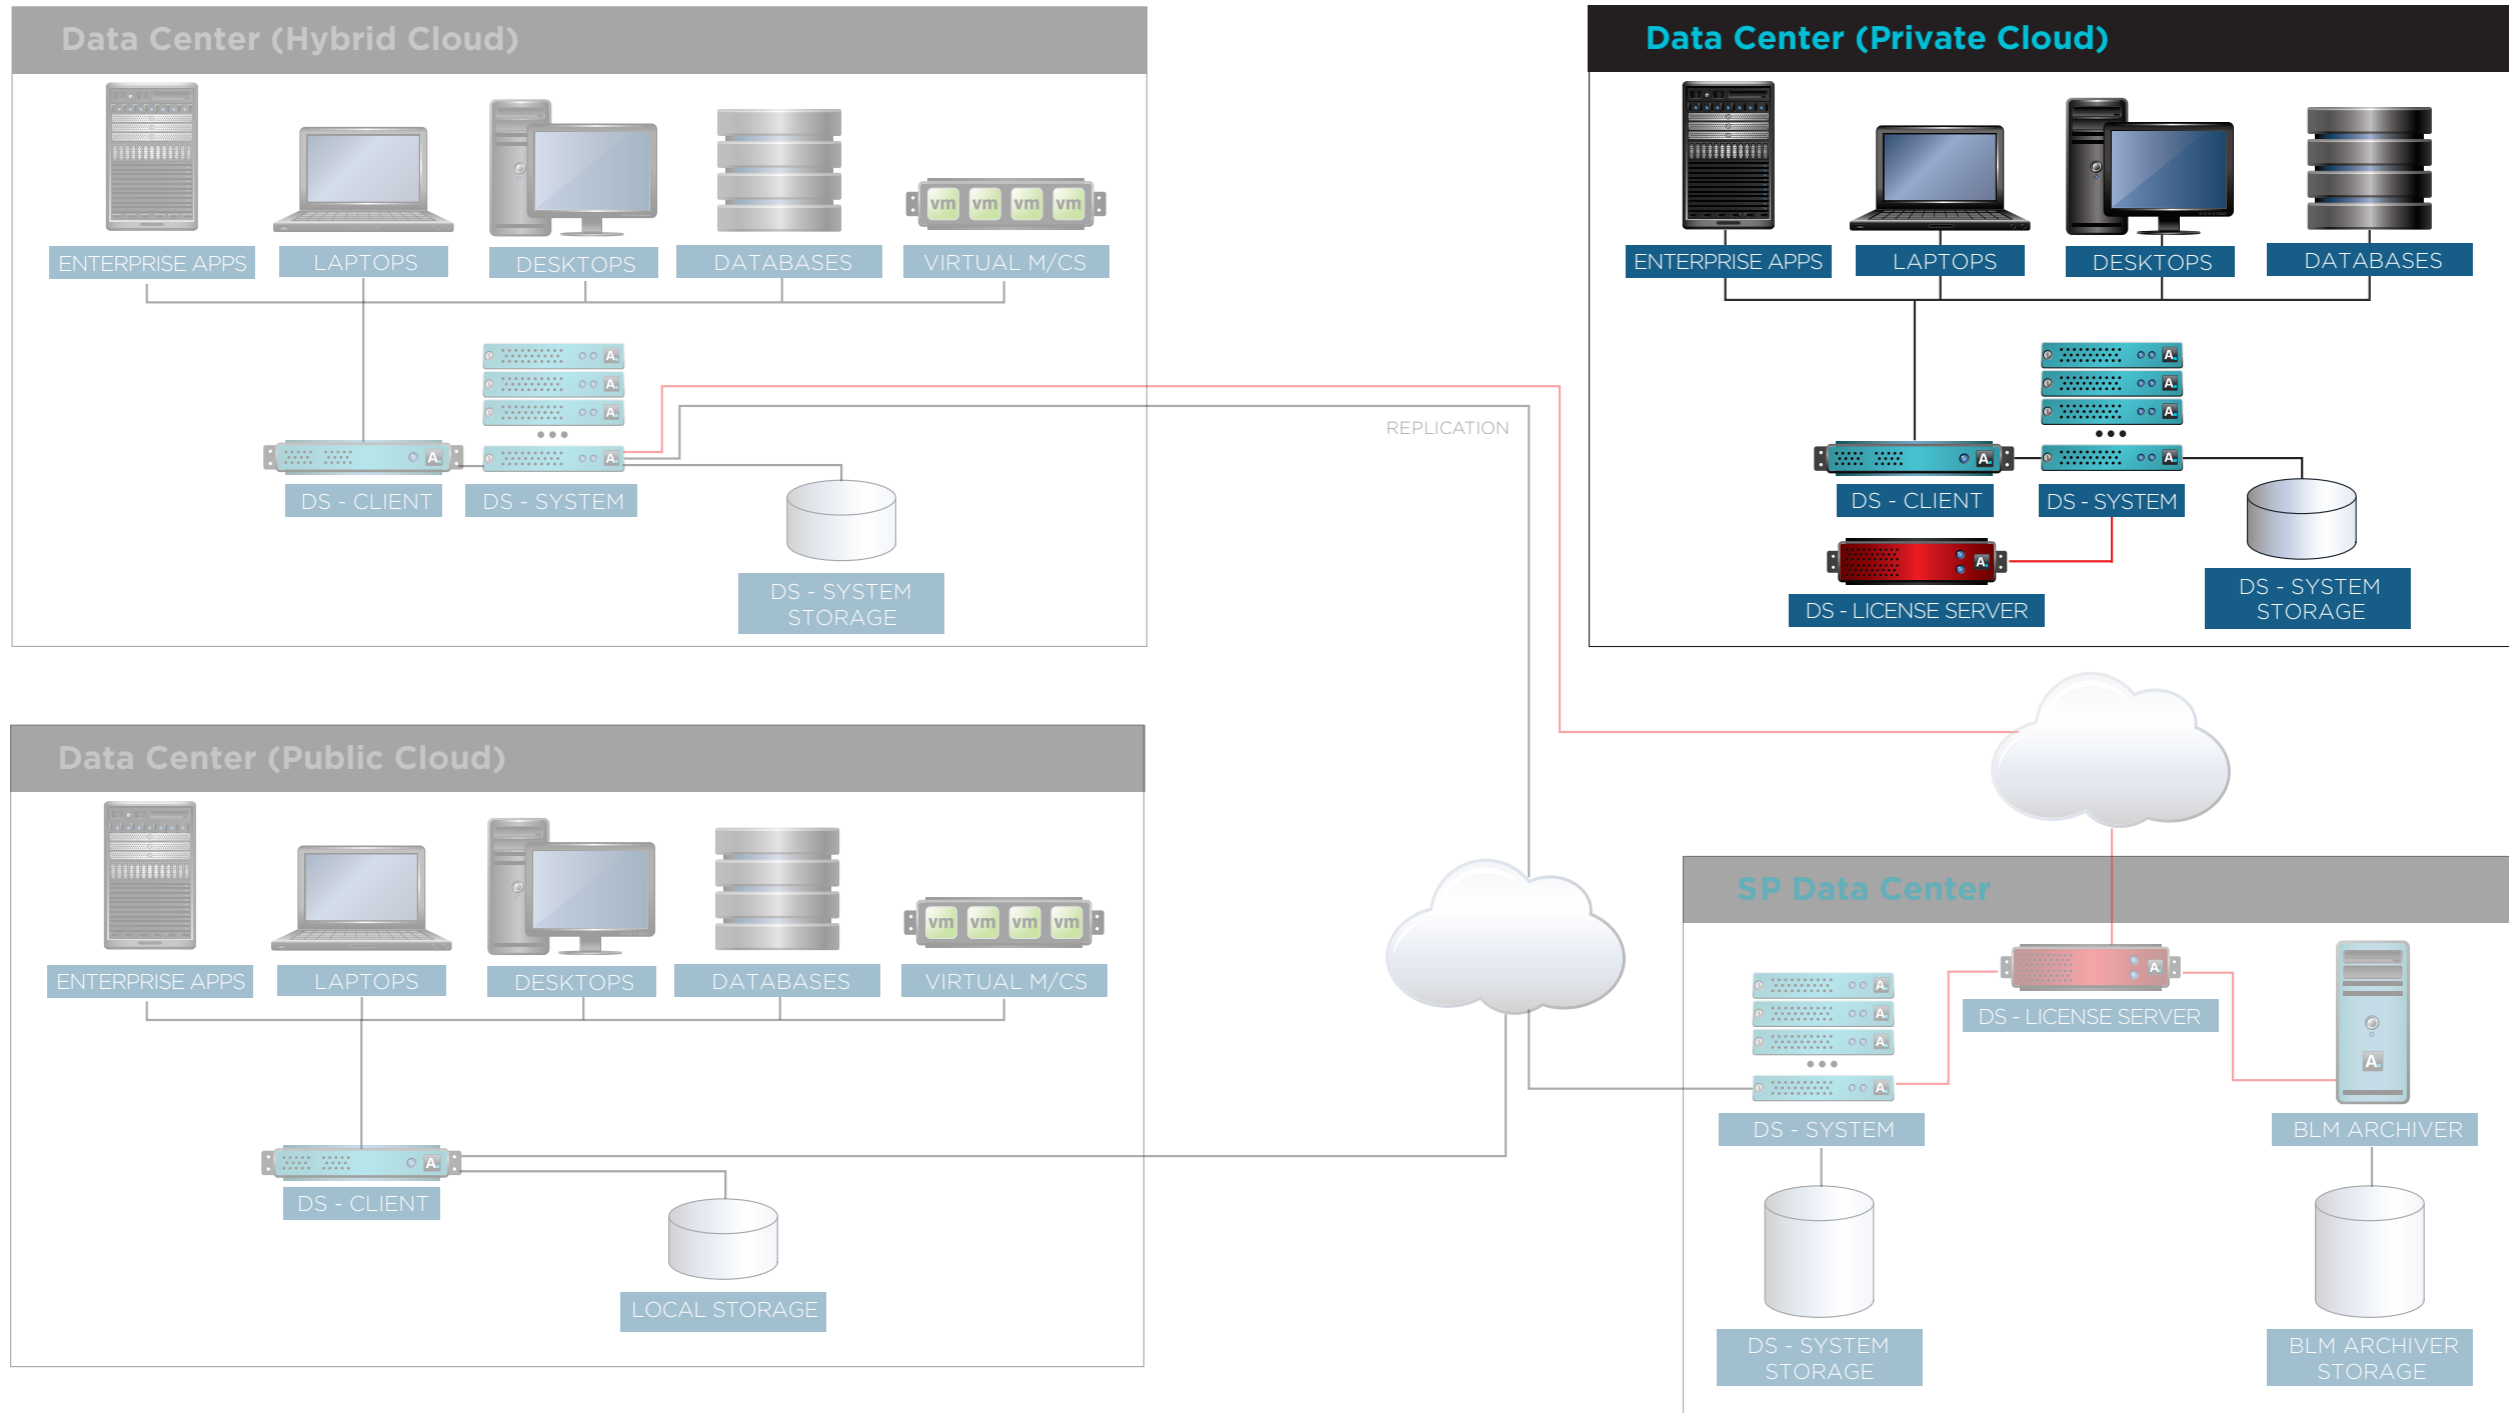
Data Center (Hybrid Cloud)

ENTERPRISE APPS
LAPTOPS
DESKTOPS
DATABASES
vm vm vm vm
VIRTUAL M/CS

DS - CLIENT
DS - SYSTEM
DS - SYSTEM STORAGE

REPLICATION

Data Center (Private Cloud)

ENTERPRISE APPS
LAPTOPS
DESKTOPS
DATABASES

DS - CLIENT
DS - SYSTEM
DS - LICENSE SERVER
DS - SYSTEM STORAGE

Data Center (Public Cloud)

ENTERPRISE APPS
LAPTOPS
DESKTOPS
DATABASES
vm vm vm vm
VIRTUAL M/CS

DS - CLIENT
LOCAL STORAGE

SP Data Center

DS - LICENSE SERVER
DS - SYSTEM
BLM ARCHIVER
DS - SYSTEM STORAGE
BLM ARCHIVER STORAGE